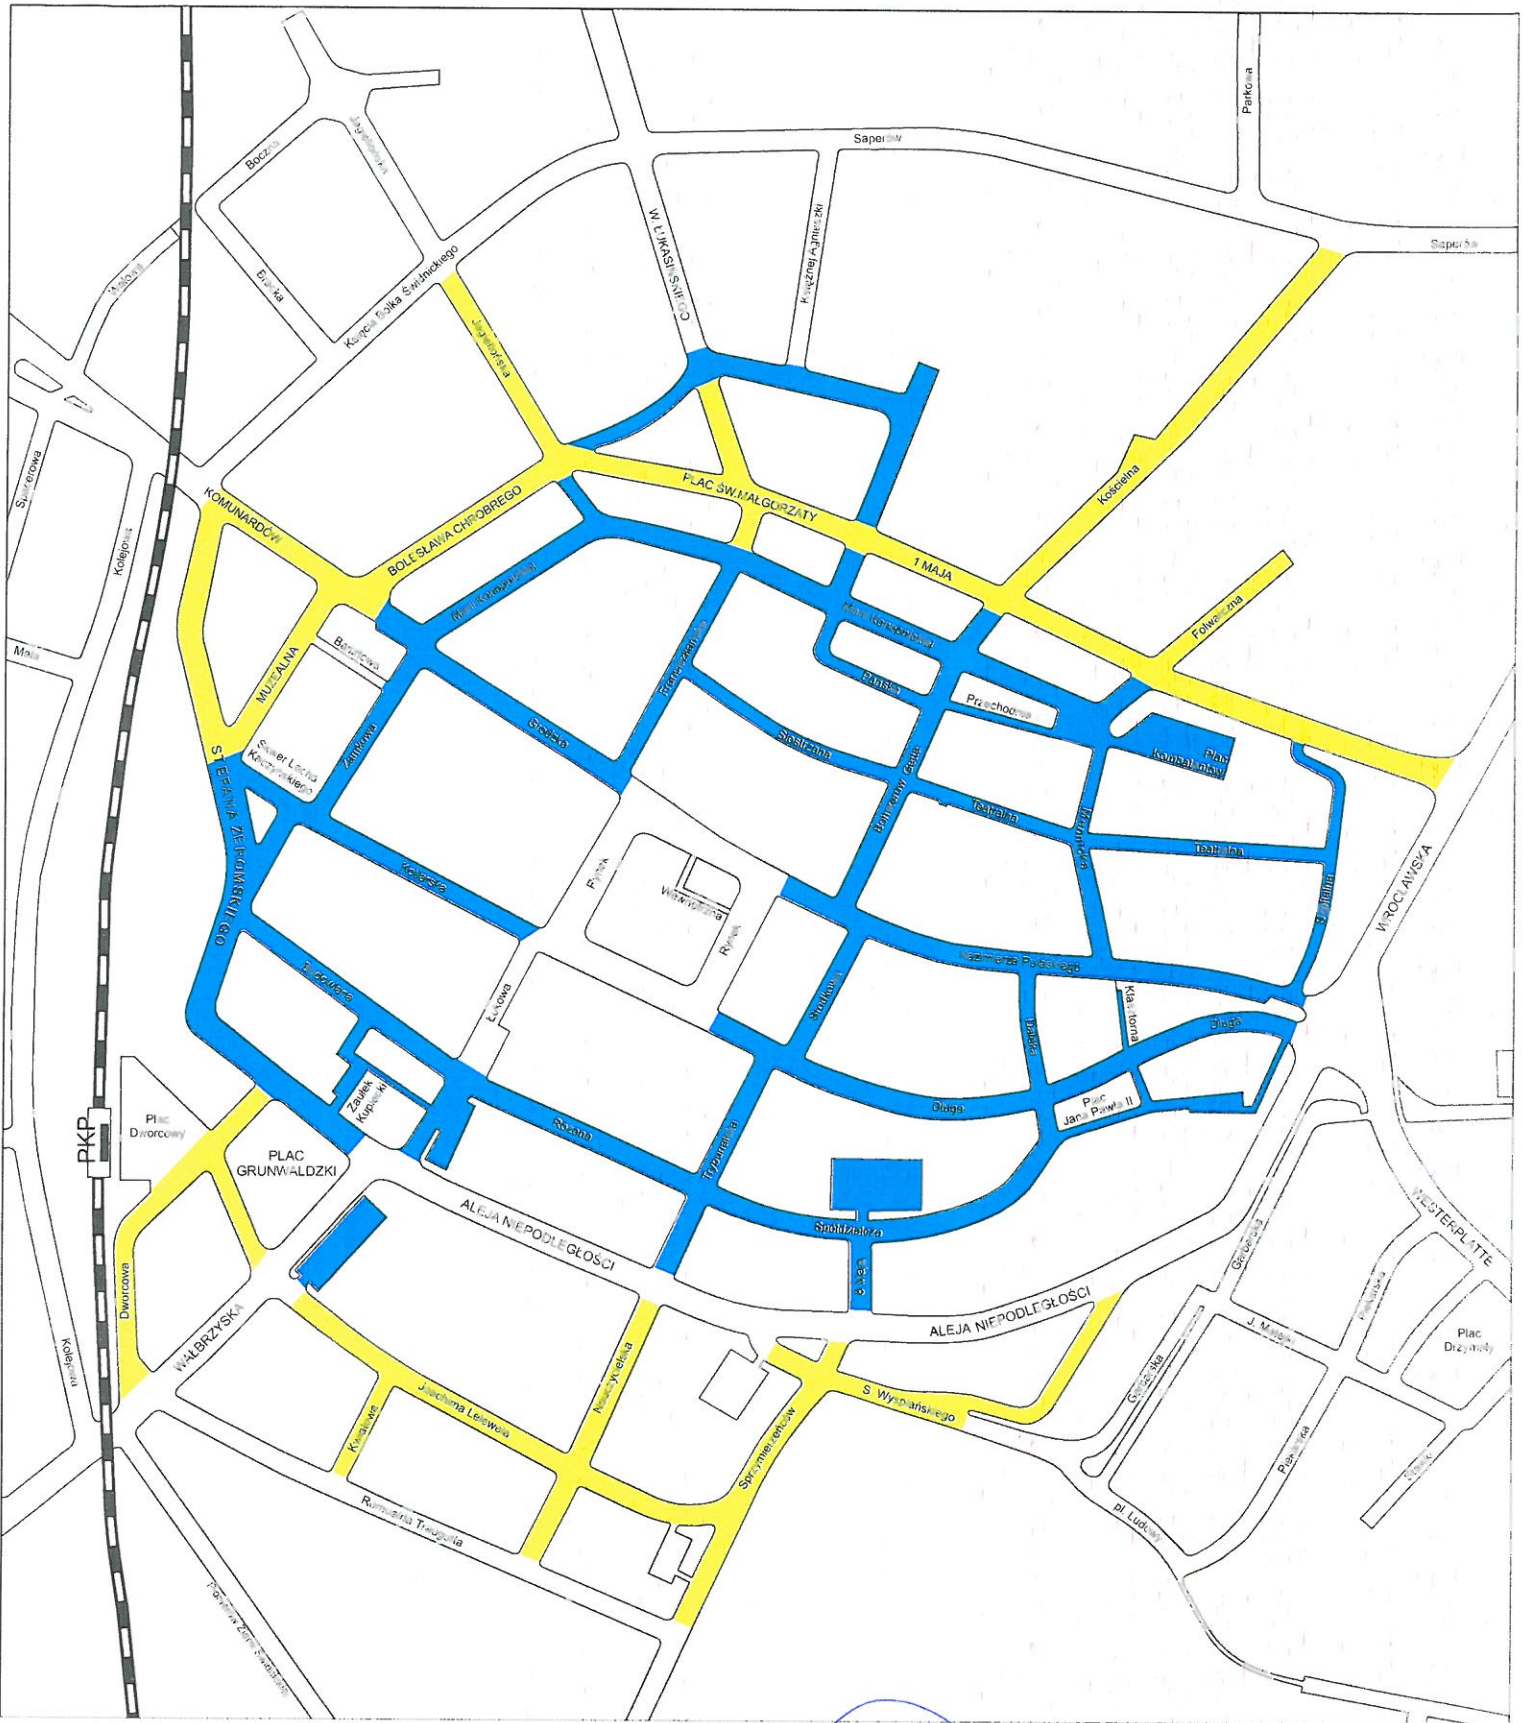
Saperów
Parkowa
Saperów
Boczna
Jagiellońska
W. ŁUKASIŃSKIEGO
Księżnej Agnieszki
Bracka
Księcia Bolka Świdnickiego
Jagiellońska
Kolejowa
Saperowa
Kolejowa
Kościelna
PLAC ŚW. MAŁGORZATY
KOMUNARDÓW
BOLESŁAWA CHROBREGO
1 MAJA
Folwarczna
Marii Konopnickiej
Franciszkańska
Mała
Bandtkiego
Pańska
Przechodnia
MUZEALNA
Grodzka
Siostrzana
Plac Kombatantów
Skwer Lecha Kaczyńskiego
Zamkowa
Bohaterów Getta
Teatralna
Teatralna
STEFANA ŻEROMSKIEGO
Kotlarska
Rynek
Wewnętrzna
Rynek
Pułaskiego
WROCŁAWSKA
Kazimierza Pułaskiego
Budowlana
Łukowa
Strażacka
Klasztorna
Długa
Długa
Zaułek Kupiecki
Długa
Plac Jana Pawła II
Plac Dworcowy
PKP
PLAC GRUNWALDZKI
Różana
Trybunalska
ALEJA NIEPODLEGŁOŚCI
Spółdzielcza
WESTERPLATTE
Grodzka
ALEJA NIEPODLEGŁOŚCI
J. Matejki
Plac Drzymały
Dworcowa
WAŁBRZYSKA
Kolejowa
Nauczycielska
S. Wyspiańskiego
Joachima Lelewela
Kwiatowa
Sprzymierzeńców
Gdańska
Piekarska
Romualda Traugutta
pl. Ludowy